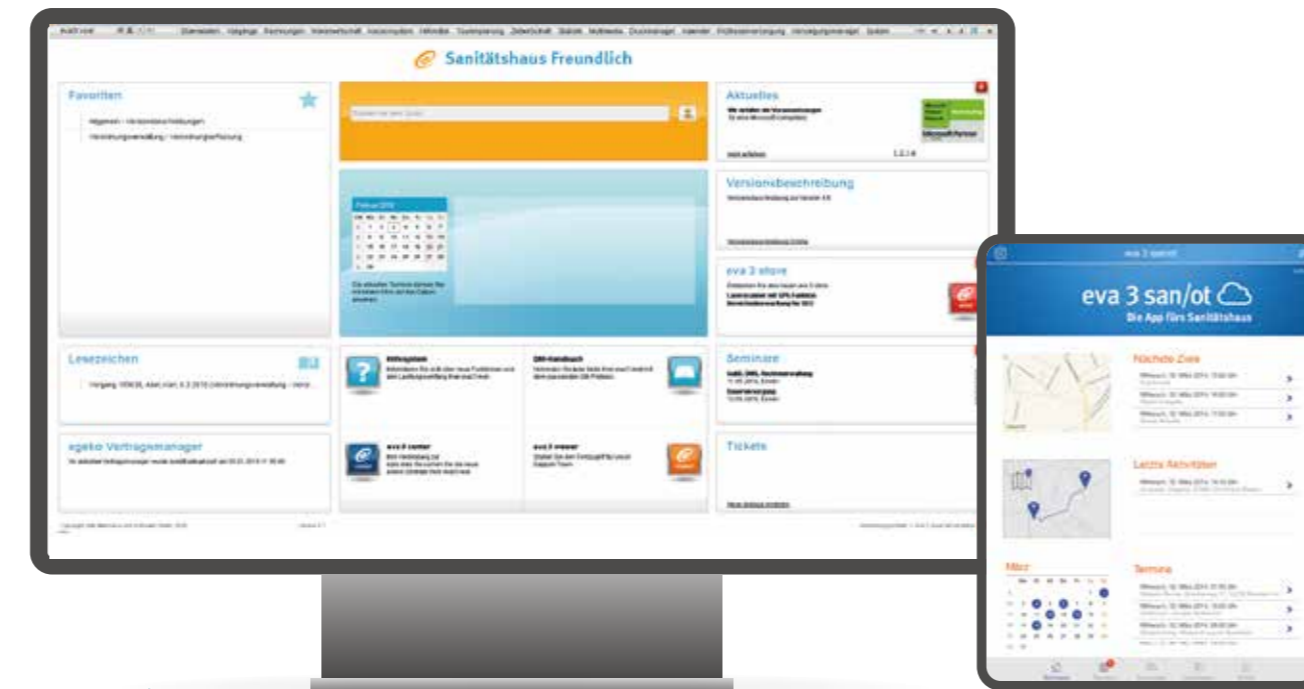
Sanitätshaus Freundlich

Favoriten

Aktuelles

Versionsbeschreibung

eva 3 store

Lesezeichen

Seminare

ageko Vertragsmanager

Tickets

eva 3 san/ot

Die App fürs Sanitätshaus

Nächste Ziele

Letzte Aktivitäten

Termine

März